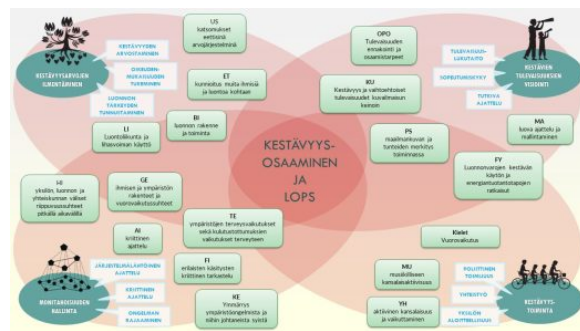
KESTÄVYYSARVOJEN IHMETTÄMINEN

KESTÄVYYDEN ARVOSTAMINEN

OIKEUDENMUKAISUUDEN TUNNISTAMINEN

LUONNON TARPEIDEN TUNNUSTAMINEN

US katsomukset eettisinä arvojärjestelminä

ET kunnioitus muita ihmisiä ja luontoa kohtaan

BI luonnon rakenne ja toiminta

LI Luontoliikunta ja liikuntavoiman käyttö

OPO Tulevaisuuden ennakointi ja osaamistarpeet

KU Kestävyys ja vaihtoehtoiset tulevaisuudet kuvallisen ilmaisun keinoin

KESTÄVÄN TULEVAISUUDEN VISIOINTI

TULEVAISUUS-LUKUTAITO

SOPEUTUMISKYKY

TUTKIVA AJATTELU

MA kaava ajattelu ja mallintaminen

KESTÄVYYS-OSAAMINEN JA LOPS

PS maailmankuvan ja tunteiden merkitys toiminnassa

FY Luonnonvarojen kestävän käytön ja energiantuotantotapojen ratkaisut

HI yksilön, luonnon ja yhteiskunnan väliset riippuvuussuhteet pitkällä aikavälillä

GE ihmisen ja ympäristön rakenteet ja vuorovaikutussuhteet

TE ympäristöjen terveysvaikutukset sekä kulutustottumusten vaikutukset terveyteen

AI kriittinen ajattelu

FI erilaisten käsitysten kriittinen tarkastelu

Kielet Vuorovaikutus

MONITAHOISUUDEN HALLINTA

JÄRJESTELMÄLLINEN AJATTELU

KRIITTINEN AJATTELU

ONGELMAN RAJAAMINEN

KE Ymmärrys ympäristöongelmista ja niihin johtaneista syistä

MU musiikillinen kansalaisaktiivisuus

YH aktiivinen kansalaisuus ja vaikuttaminen

POLIITTINEN TOIMIJUUS

YHTEISTYÖ

YKSILÖN ALOITTEELLISUUS

KESTÄVYYS-TOIMINTA